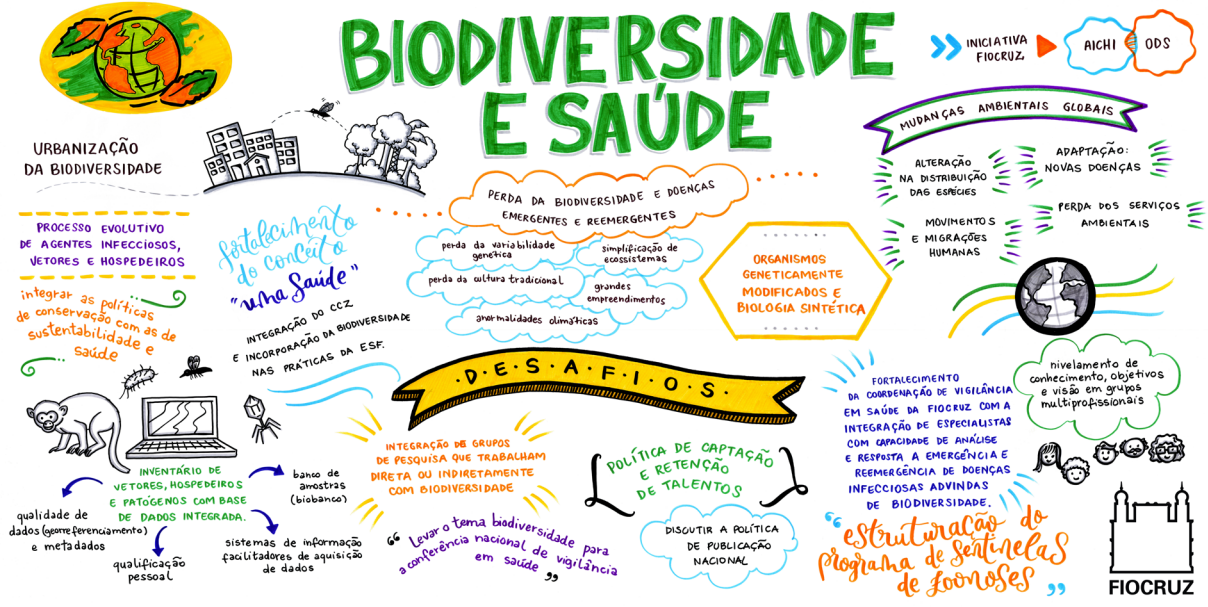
BIODIVERSIDADE E SAÚDE

INICIATIVA FIOCRUZ

AICHI

ODS

URBANIZAÇÃO DA BIODIVERSIDADE

MUDANÇAS AMBIENTAIS GLOBAIS

ALTERAÇÃO NA DISTRIBUIÇÃO DAS ESPÉCIES

ADAPTAÇÃO: NOVAS DOENÇAS

MOVIMENTOS E MIGRAÇÕES HUMANAS

PERDA DOS SERVIÇOS AMBIENTAIS

PROCESSO EVOLUTIVO DE AGENTES INFECCIOSOS, VETORES E HOSPEDEIROS

fortalecimento do conceito "uma saúde"

PERDA DA BIODIVERSIDADE E DOENÇAS EMERGENTES E REEMERGENTES

perda da variabilidade genética

simplificação de ecossistemas

perda da cultura tradicional

grandes empreendimentos

anormalidades climáticas

ORGANISMOS GENETICAMENTE MODIFICADOS E BIOLOGIA SINTÉTICA

integrar as políticas de conservação com as de sustentabilidade e saúde ...

INTEGRAÇÃO DO CCZ E INCORPORAÇÃO DA BIODIVERSIDADE NAS PRÁTICAS DA ESF.

D·E·S·A·F·I·O·S

FORTALECIMENTO DA COORDENAÇÃO DE VIGILÂNCIA EM SAÚDE DA FIOCRUZ COM A INTEGRAÇÃO DE ESPECIALISTAS COM CAPACIDADE DE ANÁLISE E RESPOSTA À EMERGÊNCIA E REEMERGÊNCIA DE DOENÇAS INFECCIOSAS ADVINDAS DE BIODIVERSIDADE.

nivelamento de conhecimento, objetivos e visão em grupos multiprofissionais

INVENTÁRIO DE VETORES, HOSPEDEIROS E PATÓGENOS COM BASE DE DADOS INTEGRADA.

banco de amostras (biobanco)

qualidade de dados (georreferenciamento) e metadados

qualificação pessoal

sistemas de informação facilitadores de aquisição de dados

INTEGRAÇÃO DE GRUPOS DE PESQUISA QUE TRABALHAM DIRETA OU INDIRETAMENTE COM BIODIVERSIDADE

POLÍTICA DE CAPTAÇÃO E RETENÇÃO DE TALENTOS

DISCUTIR A POLÍTICA DE PUBLICAÇÃO NACIONAL

" Levar o tema biodiversidade para a conferência nacional de vigilância em saúde "

" estruturação do programa de sentinelas de zoonoses "

FIOCRUZ